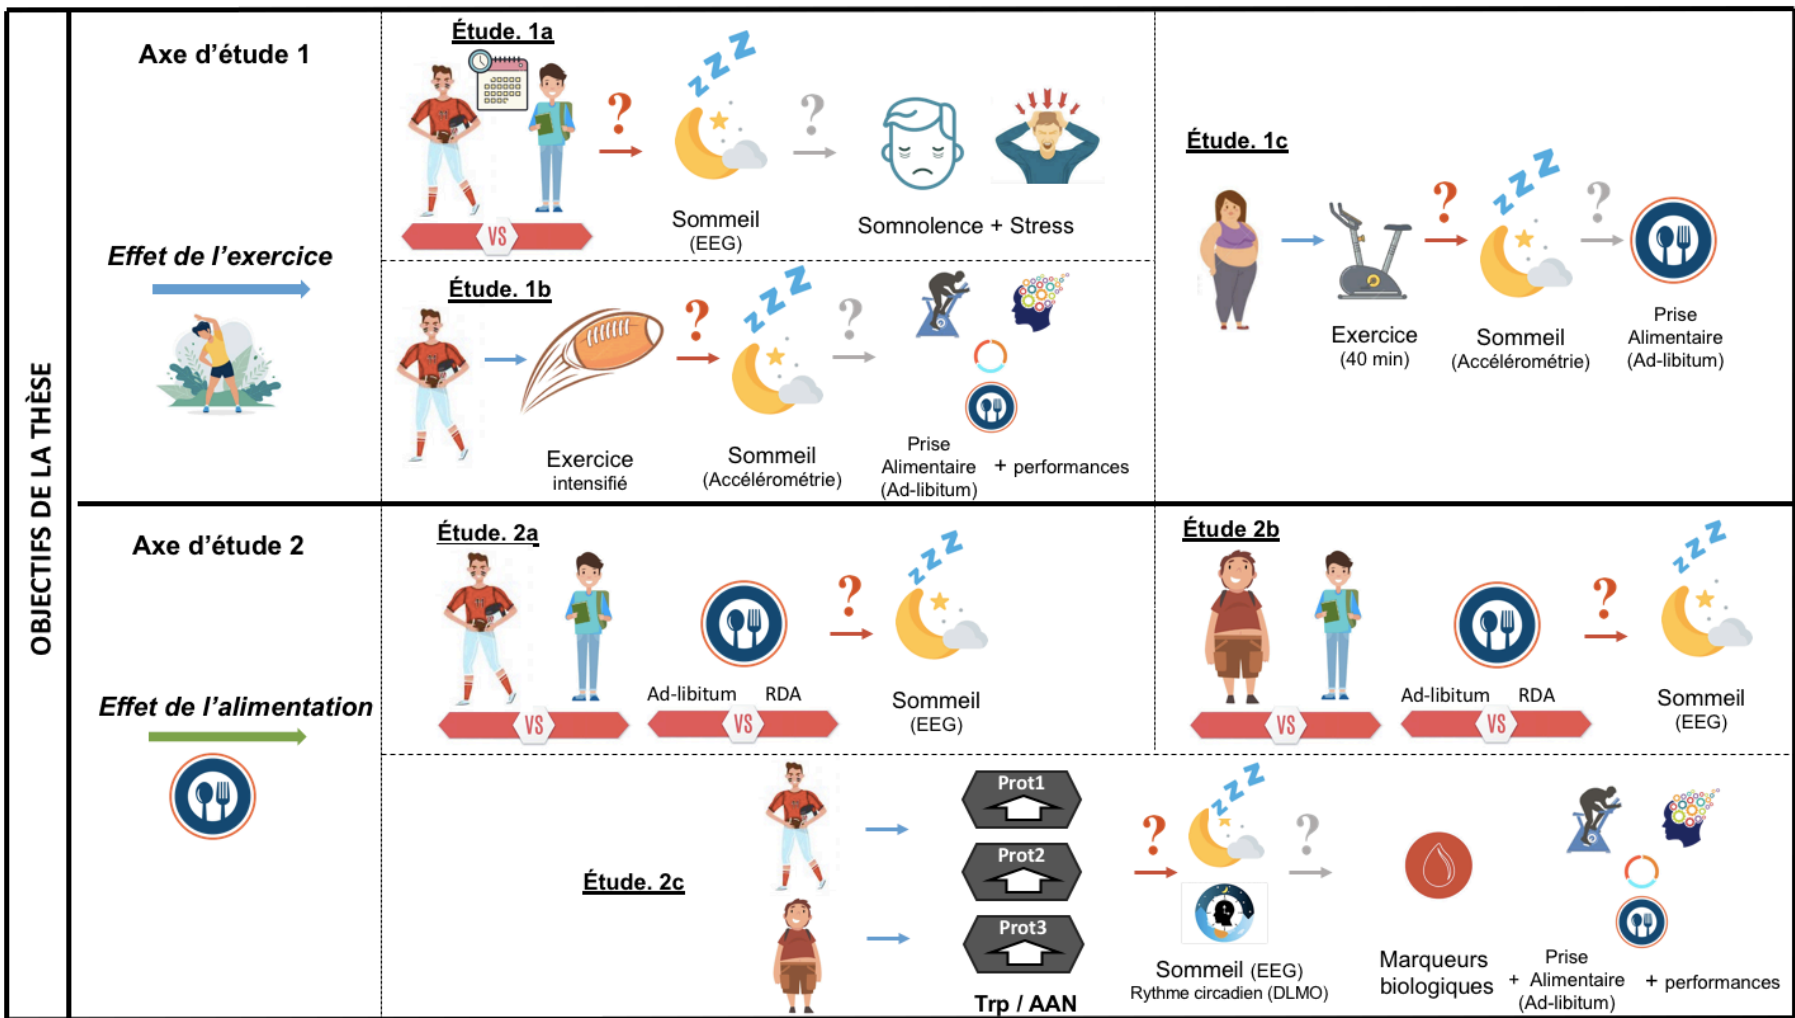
OBJECTIFS DE LA THÈSE

Axe d'étude 1

Effet de l'exercice

Étude. 1a

VS

Sommeil (EEG)

Somnolence + Stress

Étude. 1b

Exercice intensifié

Sommeil (Accélérométrie)

Prise Alimentaire (Ad-libitum)

+ performances

Étude. 1c

Exercice (40 min)

Sommeil (Accélérométrie)

Prise Alimentaire (Ad-libitum)

Axe d'étude 2

Effet de l'alimentation

Étude. 2a

VS

Ad-libitum RDA

VS

Sommeil (EEG)

Étude 2b

VS

Ad-libitum RDA

VS

Sommeil (EEG)

Étude. 2c

Prot1

Prot2

Prot3

Trp / AAN

Sommeil (EEG)
Rythme circadien (DLMO)

Marqueurs biologiques

+ Prise Alimentaire (Ad-libitum)

+ performances